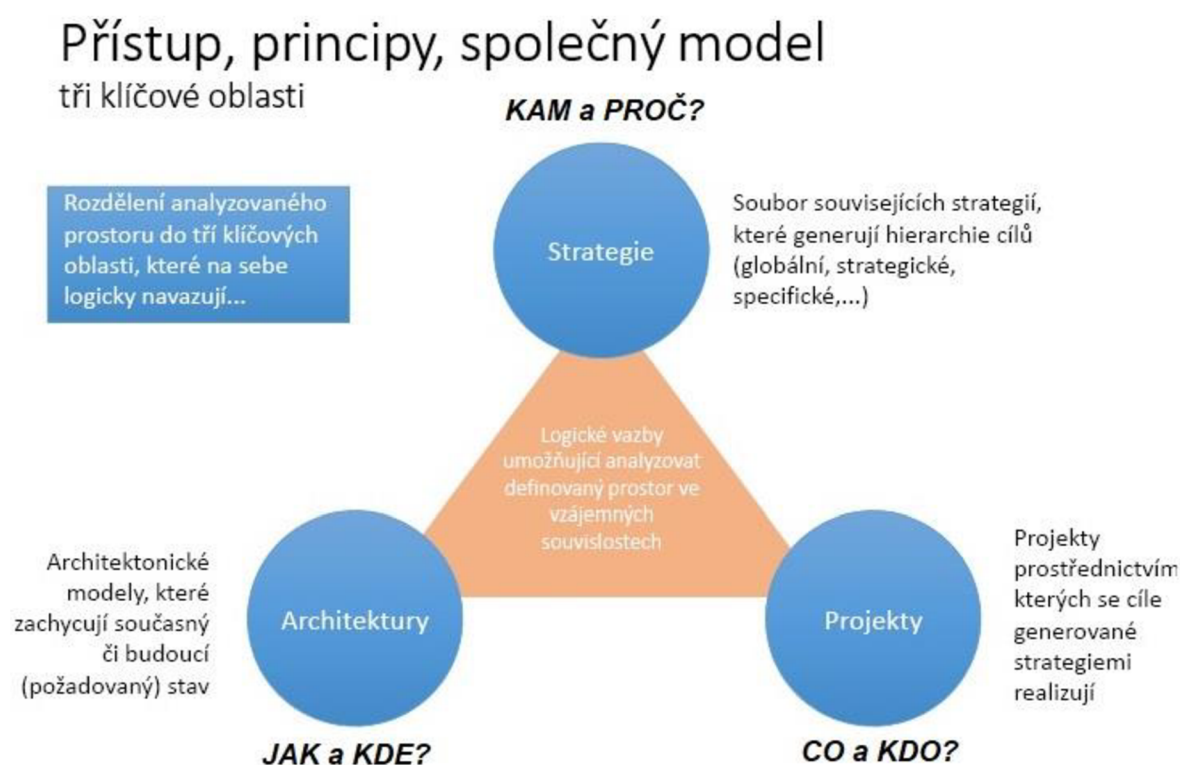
Přístup, principy, společný model
tři klíčové oblasti

KAM a PROČ?

Rozdělení analyzovaného prostoru do tří klíčových oblastí, které na sebe logicky navazují...

Strategie

Soubor souvisejících strategií, které generují hierarchie cílů (globální, strategické, specifické,...)

Logické vazby umožňující analyzovat definovaný prostor ve vzájemných souvislostech

Architektonické modely, které zachycují současný či budoucí (požadovaný) stav

Architektury

Projekty

Projekty prostřednictvím kterých se cíle generované strategiemi realizují

JAK a KDE?

CO a KDO?